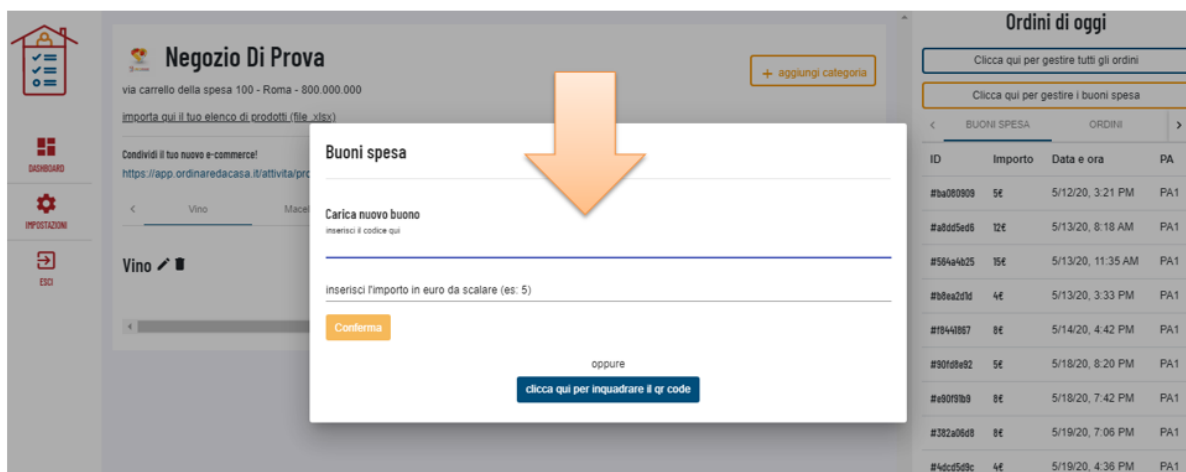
DASHBOARD
IMPOSTAZIONI
ESCI

Negozio Di Prova
via carrello della spesa 100 - Roma - 800.000.000
importa qui il tuo elenco di prodotti (file .xlsx)

+ aggiungi categoria

Condividi il tuo nuovo e-commerce!
https://app.ordinaredacasa.it/attivita/pro

Vino
Macel

Vino

Buoni spesa

Carica nuovo buono
inserisci il codice qui

inserisci l'importo in euro da scalare (es: 5)

Conferma

oppure

clicca qui per inquadrare il qr code

Ordini di oggi

Clicca qui per gestire tutti gli ordini

Clicca qui per gestire i buoni spesa

BUONI SPESA
ORDINI

| ID | Importo | Data e ora | PA |
|---|---|---|---|
| #ba080909 | 5€ | 5/12/20, 3:21 PM | PA1 |
| #a8dd5ed8 | 12€ | 5/13/20, 8:18 AM | PA1 |
| #564a4b25 | 15€ | 5/13/20, 11:35 AM | PA1 |
| #b8ea2d1d | 4€ | 5/13/20, 3:33 PM | PA1 |
| #f8441867 | 8€ | 5/14/20, 4:42 PM | PA1 |
| #90fd8e92 | 5€ | 5/18/20, 8:20 PM | PA1 |
| #e90f91b9 | 8€ | 5/18/20, 7:42 PM | PA1 |
| #382a06d8 | 8€ | 5/19/20, 7:06 PM | PA1 |
| #4dcd5d9c | 4€ | 5/19/20, 4:36 PM | PA1 |